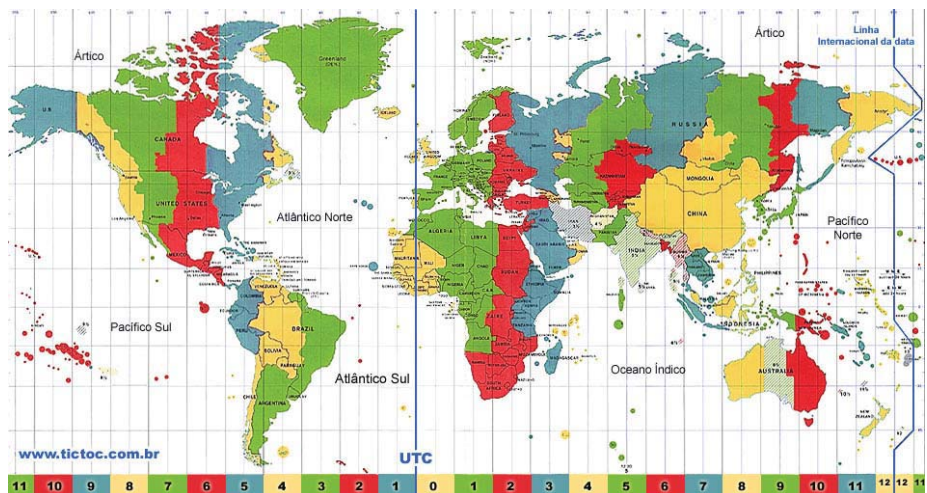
Ártico

Ártico

Linha Internacional da data

Greenland

CANADA

UNITED STATES

MEXICO

RUSSIA

MONGOLIA

CHINA

INDIA

ALGERIA

LIBYA

SUDAN

ZAIRE

BRAZIL

BOLIVIA

ARGENTINA

CHILE

AUSTRALIA

INDONESIA

Atlântico Norte

Pacífico Norte

Pacífico Sul

Atlântico Sul

Oceano Índico

www.tictoc.com.br

UTC

| 11 | 10 | 9 | 8 | 7 | 6 | 5 | 4 | 3 | 2 | 1 | 0 | 1 | 2 | 3 | 4 | 5 | 6 | 7 | 8 | 9 | 10 | 11 | 12 | 12 | 11 |
|---|---|---|---|---|---|---|---|---|---|---|---|---|---|---|---|---|---|---|---|---|---|---|---|---|---|